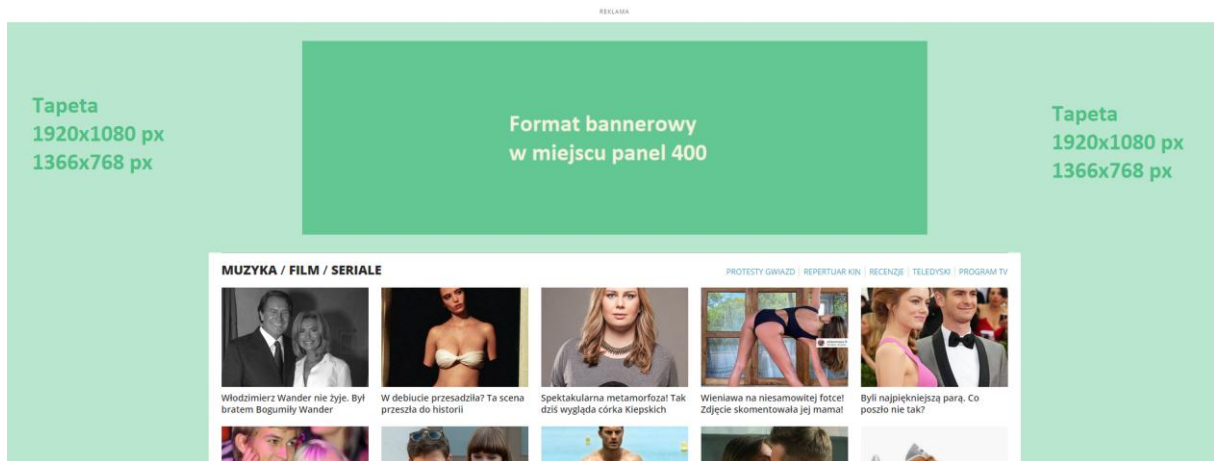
REKLAMA

Tapeta
1920x1080 px
1366x768 px

Format bannerowy
w miejscu panel 400

Tapeta
1920x1080 px
1366x768 px

MUZYKA / FILM / SERIALE

PROTESTY GWIAZD | REPERTUAR KIN | RECENZJE | TELEDYSKI | PROGRAM TV

Włodzimierz Wander nie żyje. Był bratem Bogumiły Wander

W debiucie przesadziła? Ta scena przeszła do historii

Spektakularna metamorfoza! Tak dziś wygląda córka Kiepskich

Wieniawa na niesamowitej fotce! Zdjęcie skomentowała jej mama!

Byli najpiękniejszą parą. Co poszło nie tak?